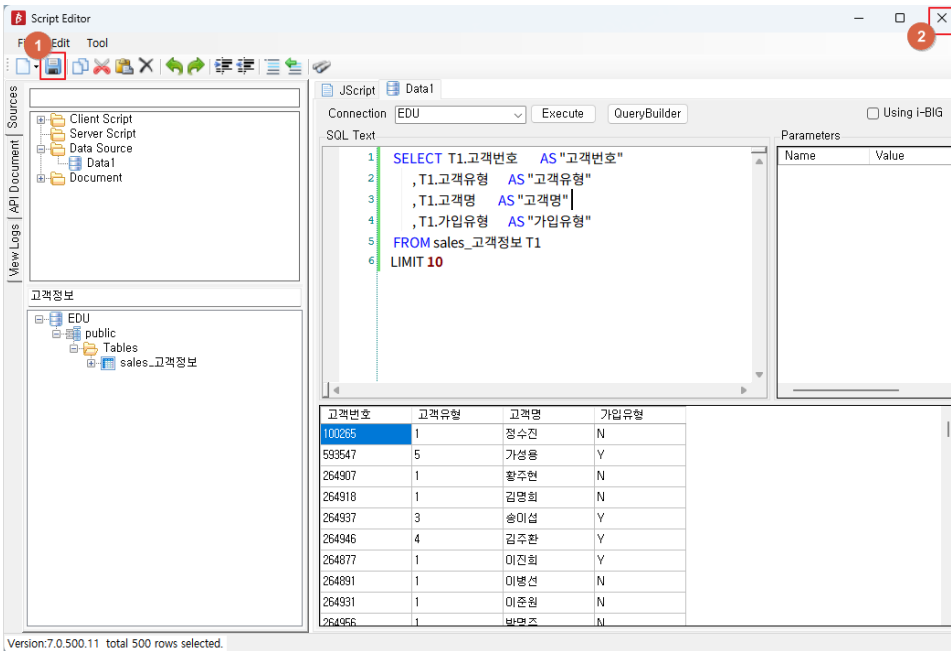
Script Editor

File Edit Tool

1

2

Sources
API Document
View Logs

Client Script
Server Script
Data Source
Data1
Document

고객정보

EDU
public
Tables
sales_고객정보

JScript Data1

Connection EDU Execute QueryBuilder Using i-BIG

SQL Text

1 SELECT T1.고객번호 AS "고객번호"
2 ,T1.고객유형 AS "고객유형"
3 ,T1.고객명 AS "고객명"
4 ,T1.가입유형 AS "가입유형"
5 FROM sales_고객정보 T1
6 LIMIT 10

Parameters

| Name | Value |
|---|---|

| 고객번호 | 고객유형 | 고객명 | 가입유형 |
|---|---|---|---|
| 100265 | 1 | 정수진 | N |
| 593547 | 5 | 가성용 | Y |
| 264907 | 1 | 황주현 | N |
| 264918 | 1 | 김명희 | N |
| 264937 | 3 | 송미섭 | Y |
| 264946 | 4 | 김주환 | Y |
| 264877 | 1 | 이진희 | Y |
| 264891 | 1 | 이병선 | N |
| 264931 | 1 | 이준원 | N |
| 264956 | 1 | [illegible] | N |

Version:7.0.500.11 total 500 rows selected.